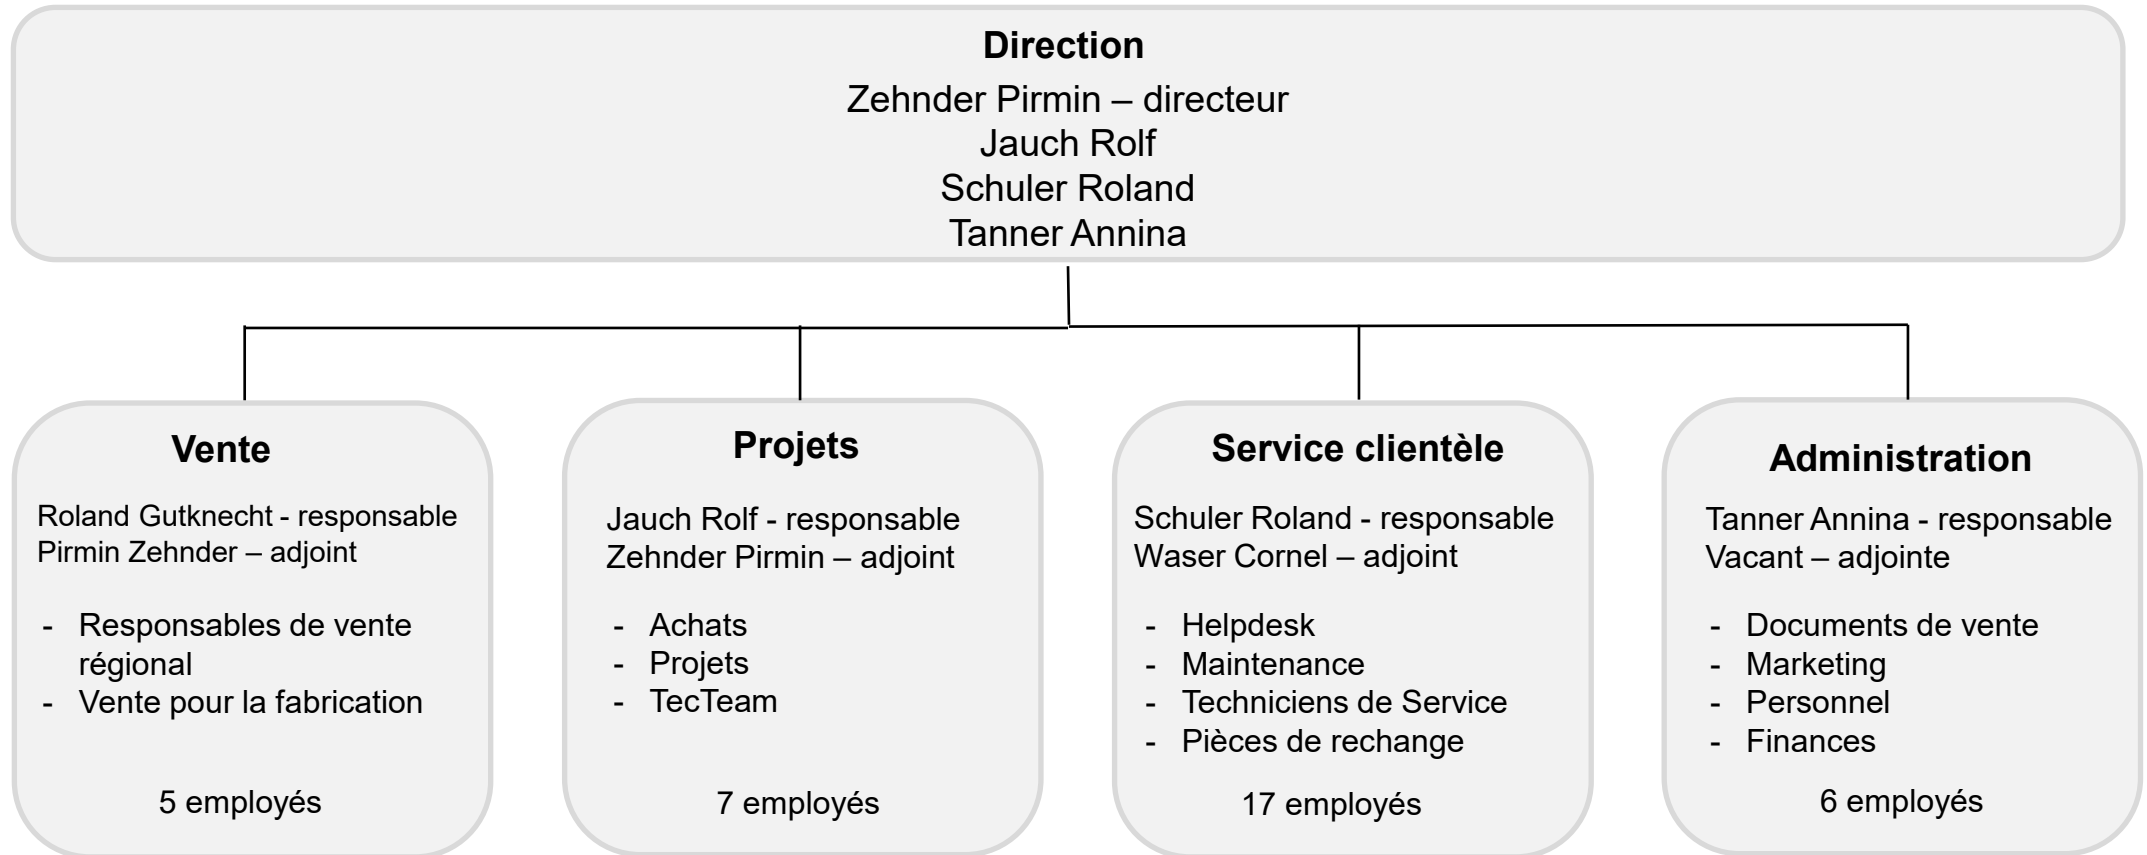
Direction
Zehnder Pirmin – directeur
Jauch Rolf
Schuler Roland
Tanner Annina

Vente
Roland Gutknecht - responsable
Pirmin Zehnder – adjoint

- Responsables de vente régional
- Vente pour la fabrication

5 employés

Projets
Jauch Rolf - responsable
Zehnder Pirmin – adjoint

- Achats
- Projets
- TecTeam

7 employés

Service clientèle
Schuler Roland - responsable
Waser Cornel – adjoint

- Helpdesk
- Maintenance
- Techniciens de Service
- Pièces de rechange

17 employés

Administration
Tanner Annina - responsable
Vacant – adjointe

- Documents de vente
- Marketing
- Personnel
- Finances

6 employés